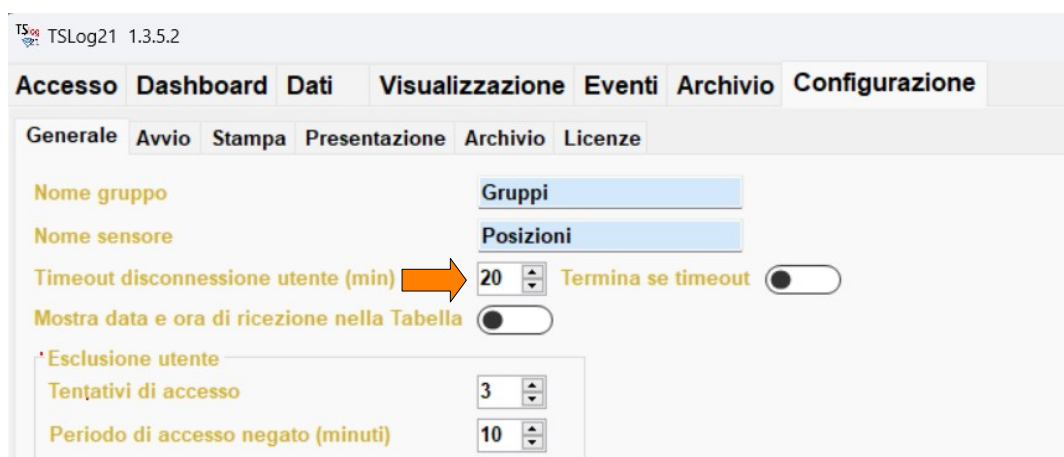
TSLog21 1.3.5.2

Accesso Dashboard Dati Visualizzazione Eventi Archivio Configurazione

Generale Avvio Stampa Presentazione Archivio Licenze

Nome gruppo Gruppi

Nome sensore Posizioni

Timeout disconnessione utente (min) 20 Termina se timeout

Mostra data e ora di ricezione nella Tabella

Esclusione utente

Tentativi di accesso 3

Periodo di accesso negato (minuti) 10